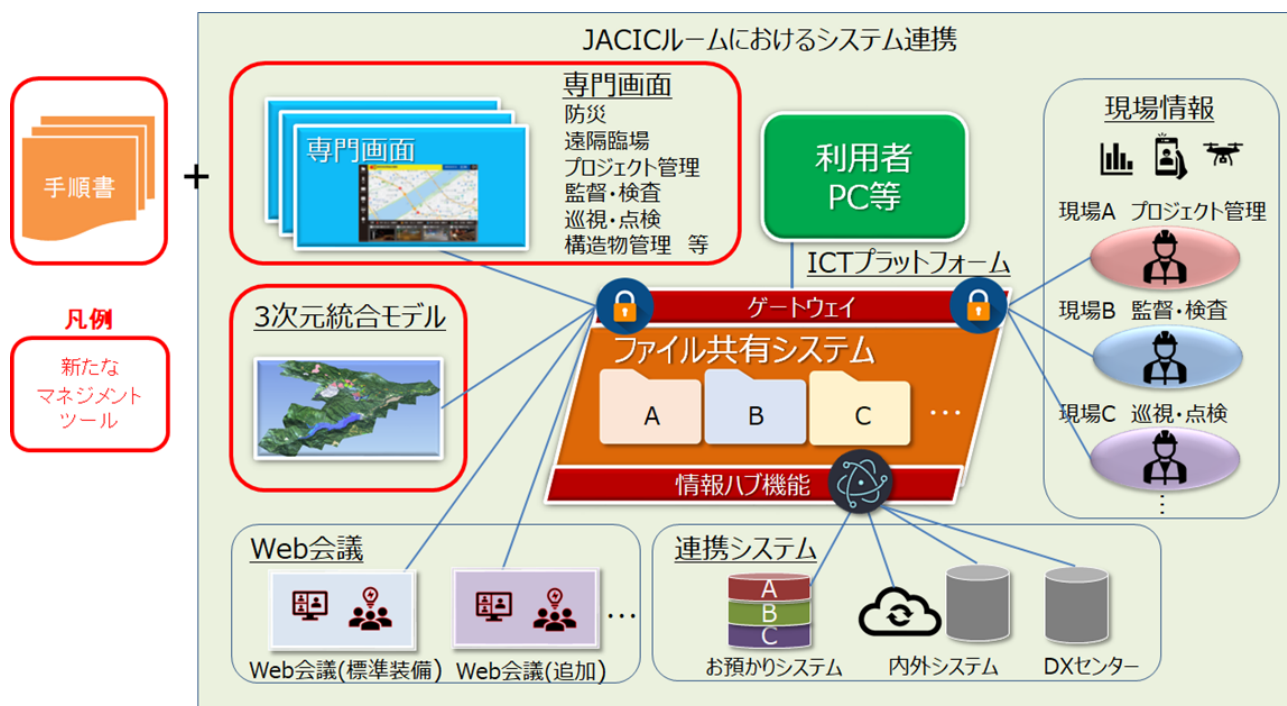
手順書

+

凡例

新たな
マネジメント
ツール

JACICルームにおけるシステム連携

専門画面
防災
遠隔臨場
プロジェクト管理
監督・検査
巡視・点検
構造物管理　等

専門画面

利用者
PC等

ICTプラットフォーム

現場情報

現場A　プロジェクト管理

現場B　監督・検査

現場C　巡視・点検

⋮

3次元統合モデル

ゲートウェイ

ファイル共有システム

A

B

C

…

情報ハブ機能

Web会議

Web会議(標準装備)

Web会議(追加)

…

連携システム

A
B
C

お預かりシステム

内外システム

DXセンター